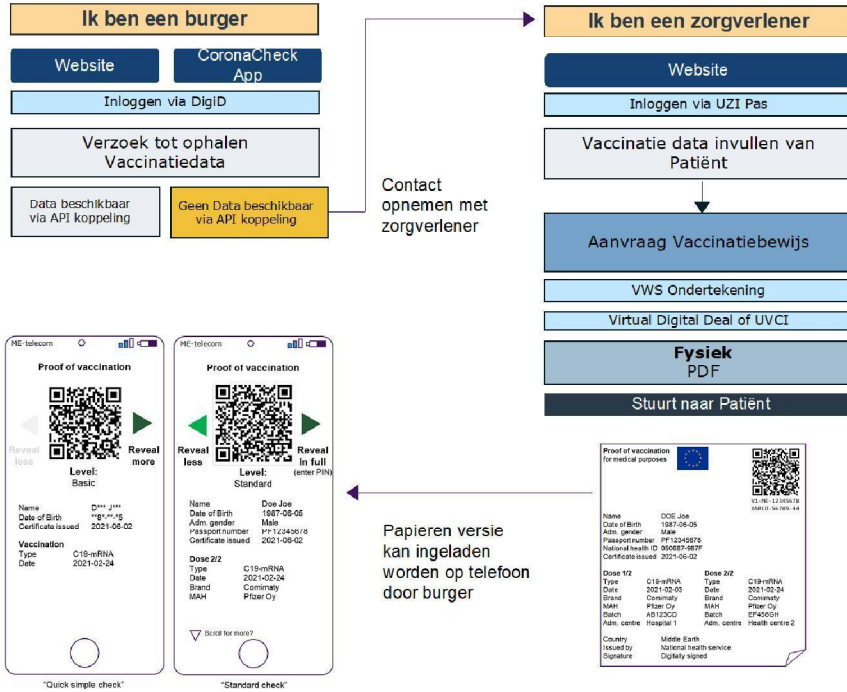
Ik ben een burger

Website

CoronaCheck App

Inloggen via DigiD

Verzoek tot ophalen Vaccinatiedata

Data beschikbaar via API koppeling

Geen Data beschikbaar via API koppeling

Contact opnemen met zorgverlener

Ik ben een zorgverlener

Website

Inloggen via UZI Pas

Vaccinatie data invullen van Patiënt

Aanvraag Vaccinatiebewijs

VWS Ondertekening

Virtual Digital Deal of UVCI

Fysiek
PDF

Stuurt naar Patiënt

ME-telecom

Proof of vaccination

Reveal less

Reveal more

Level:
Basic

Name D*** J***
Date of Birth **8*-**-*5
Certificate issued 2021-06-02

Vaccination
Type C19-mRNA
Date 2021-02-24

"Quick simple check"

ME-telecom

Proof of vaccination

Reveal less

Reveal in full (enter PIN)

Level:
Standard

Name Doe Joe
Date of Birth 1987-06-05
Adm. gender Male
Passport number PF12345678
Certificate issued 2021-06-02

Dose 2/2
Type C19-mRNA
Date 2021-02-24
Brand Comirnaty
MAH Pfizer Oy

Scroll for more?

"Standard check"

Papieren versie kan ingeladen worden op telefoon door burger

Proof of vaccination for medical purposes

Name DOE Joe
Date of Birth 1987-06-05
Adm. gender Male
Passport number PF12345678
National health ID 866687-987F
Certificate issued 2021-06-02

Dose 1/2
Type C19-mRNA
Date 2021-02-03
Brand Comirnaty
MAH Pfizer Oy
Batch AB123CD
Adm. centre Hospital 1

Dose 2/2
Type C19-mRNA
Date 2021-02-24
Brand Comirnaty
MAH Pfizer Oy
Batch EF456GH
Adm. centre Health centre 2

Country Middle Earth
Issued by National health service
Signature Digitally signed